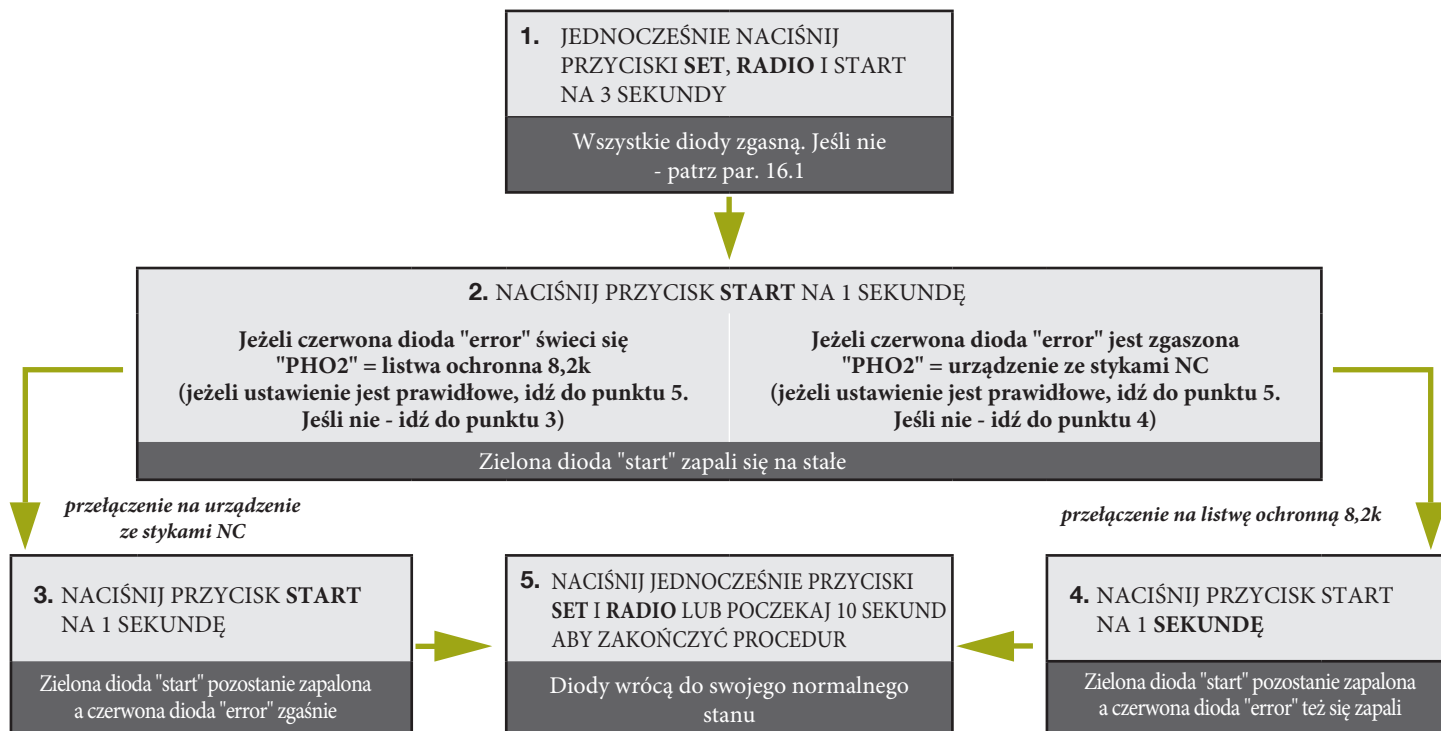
**1.** JEDNOCZEŚNIE NACIŚNIJ PRZYCISKI **SET**, **RADIO** I START NA 3 SEKUNDY

Wszystkie diody zgasną. Jeśli nie - patrz par. 16.1

**2.** NACIŚNIJ PRZYCISK **START** NA 1 SEKUNDĘ

**Jeżeli czerwona dioda "error" świeci się "PHO2" = listwa ochronna 8,2k (jeżeli ustawienie jest prawidłowe, idź do punktu 5. Jeśli nie - idź do punktu 3)**

**Jeżeli czerwona dioda "error" jest zgaszona "PHO2" = urządzenie ze stykami NC (jeżeli ustawienie jest prawidłowe, idź do punktu 5. Jeśli nie - idź do punktu 4)**

Zielona dioda "start" zapali się na stałe

*przełączenie na urządzenie ze stykami NC*

*przełączenie na listwę ochronną 8,2k*

**3.** NACIŚNIJ PRZYCISK **START** NA 1 SEKUNDĘ

Zielona dioda "start" pozostanie zapalona a czerwona dioda "error" zgaśnie

**5.** NACIŚNIJ JEDNOCZEŚNIE PRZYCISKI **SET** I **RADIO** LUB POCZEKAJ 10 SEKUND ABY ZAKOŃCZYĆ PROCEDUR

Diody wrócą do swojego normalnego stanu

**4.** NACIŚNIJ PRZYCISK START NA 1 **SEKUNDĘ**

Zielona dioda "start" pozostanie zapalona a czerwona dioda "error" też się zapali